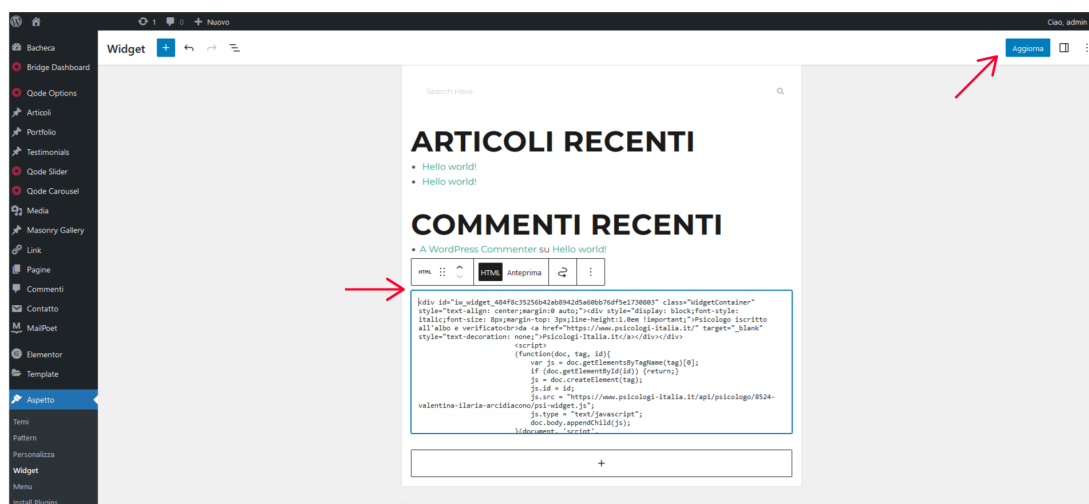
1 0 + Nuovo

Ciao, admin

Bacheca
Bridge Dashboard
Qode Options
Articoli
Portfolio
Testimonials
Qode Slider
Qode Carousel
Media
Masonry Gallery
Link
Pagine
Commenti
Contatto
MailPoet
Elementor
Template
Aspetto
Temi
Pattern
Personalizza
Widget
Menu
Install Plugins

Widget

Aggiorna

Search Here

ARTICOLI RECENTI

- Hello world!
- Hello world!

COMMENTI RECENTI

- A WordPress Commenter su Hello world!

HTML HTML Anteprima

<div id="iw_widget_484f8c35256b42ab8942d5a60bb76df5e1730803" class="WidgetContainer" style="text-align: center;margin:0 auto;"><div style="display: block;font-style: italic;font-size: 8px;margin-top: 3px;line-height:1.0em !important;">Psicologo iscritto all'albo e verificato<br>da <a href="https://www.psicologi-italia.it/" target="_blank" style="text-decoration: none;">Psicologi-Italia.it</a></div></div>
<script>
(function(doc, tag, id){
var js = doc.getElementsByTagName(tag)[0];
if (doc.getElementById(id)) {return;}
js = doc.createElement(tag);
js.id = id;
js.src = "https://www.psicologi-italia.it/api/psicologo/8524-valentina-ilaria-arcidiacono/psi-widget.js";
js.type = "text/javascript";
doc.body.appendChild(js);
}(document, 'script',

+